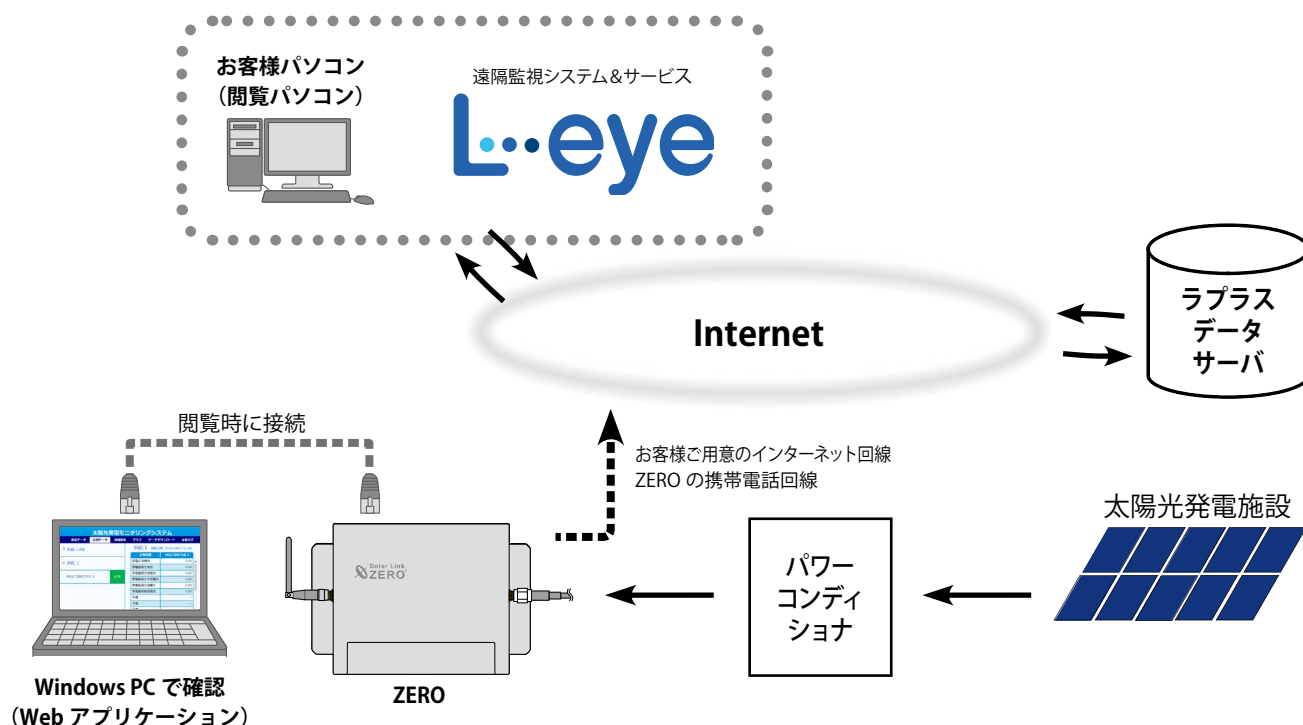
お客様パソコン
（閲覧パソコン）

遠隔監視システム&サービス
L・・eye

Internet

ラプラス
データ
サーバ

閲覧時に接続

お客様ご用意のインターネット回線
ZERO の携帯電話回線

太陽光発電施設

太陽光発電モニタリングシステム

Solar Link ZERO

パワー
コンディ
ショナ

Windows PC で確認
（Web アプリケーション）

ZERO